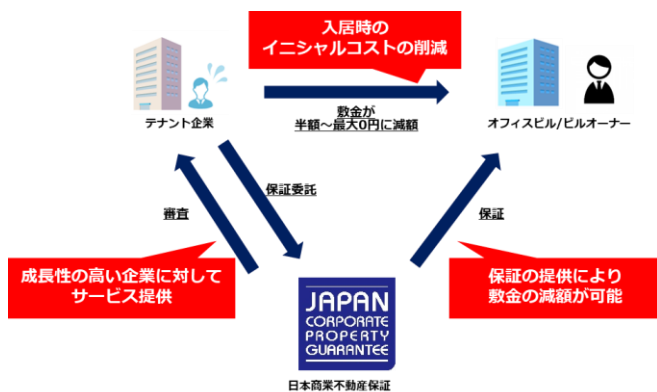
入居時の
イニシャルコストの削減

テナント企業

敷金が
半額～最大0円に減額

オフィスビル/ビルオーナー

保証委託

審査

保証

成長性の高い企業に対して
サービス提供

保証の提供により
敷金の減額が可能

JAPAN
CORPORATE
PROPERTY
GUARANTEE

日本商業不動産保証